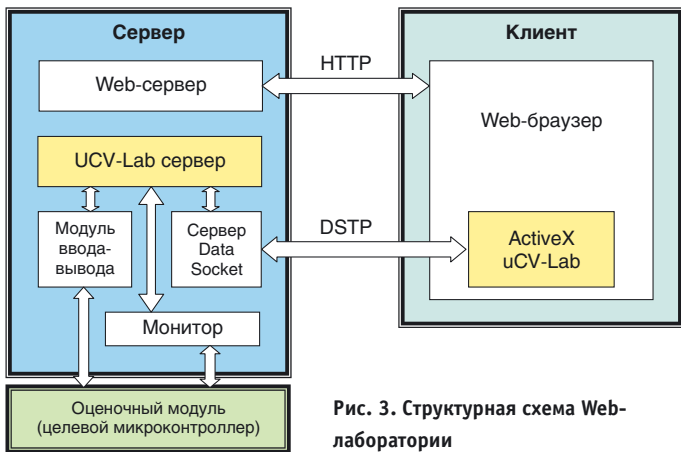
Сервер

Web-сервер

UCV-Lab сервер

Модуль ввода-вывода

Сервер Data Socket

Монитор

HTTP

DSTP

Клиент

Web-браузер

ActiveX uCV-Lab

Оценочный модуль (целевой микроконтроллер)

Рис. 3. Структурная схема Web-лаборатории